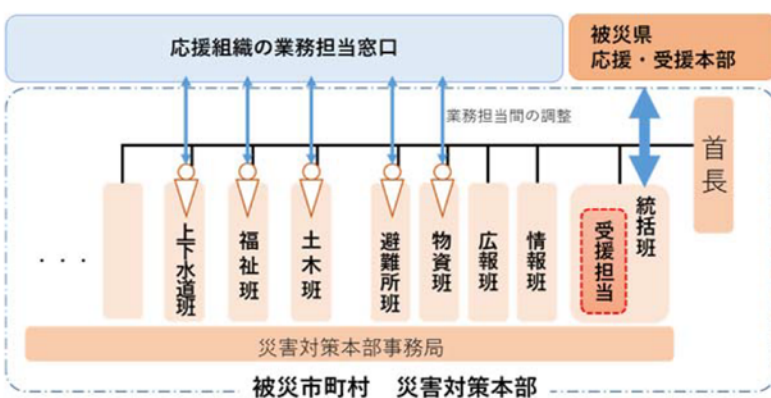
応援組織の業務担当窓口

被災県
応援・受援本部

業務担当間の調整

首長

・・・

上下水道班

福祉班

土木班

避難所班

物資班

広報班

情報班

受援担当

統括班

災害対策本部事務局

被災市町村　災害対策本部